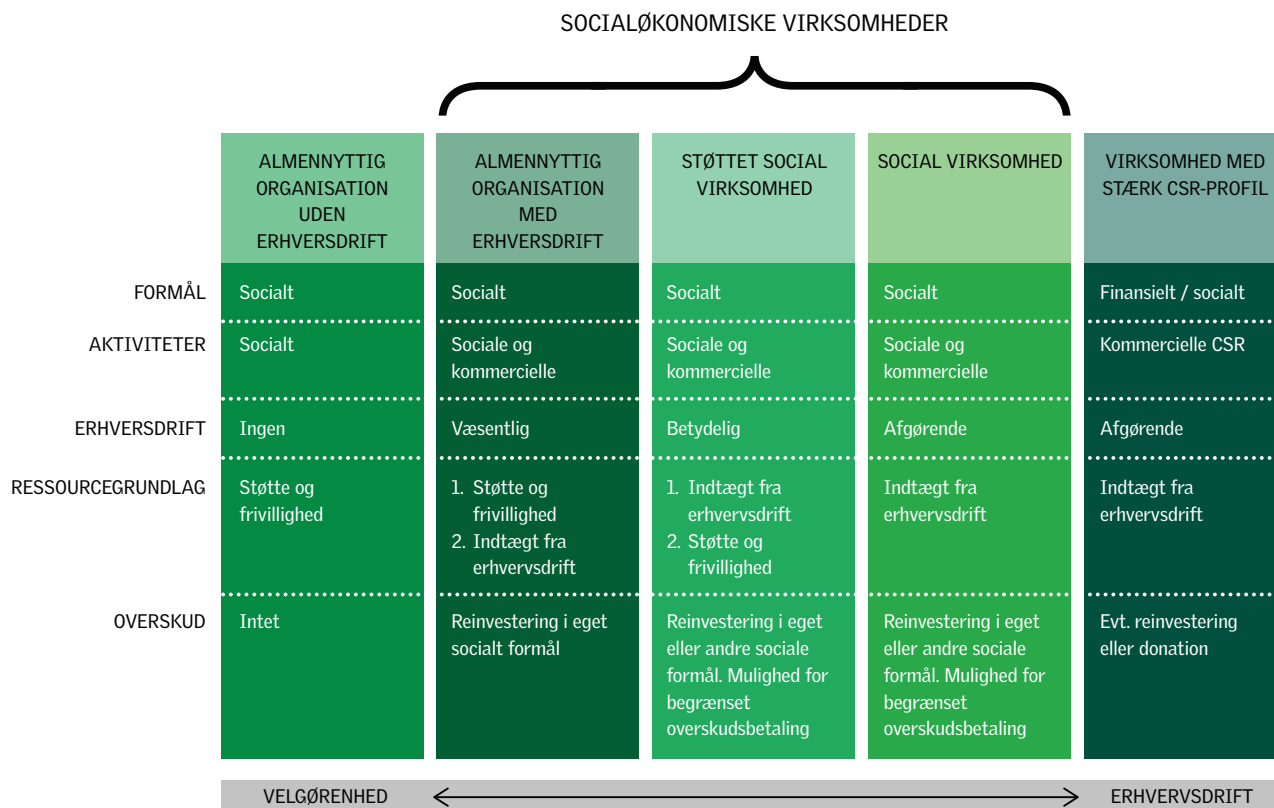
SOCIALØKONOMISKE VIRKSOMHEDER

| | ALMENNYTTIG ORGANISATION UDEN ERHVERSDRIFT | ALMENNYTTIG ORGANISATION MED ERHVERSDRIFT | STØTTET SOCIAL VIRKSOMHED | SOCIAL VIRKSOMHED | VIRKSOMHED MED STÆRK CSR-PROFIL |
|---|---|---|---|---|---|
| FORMÅL | Socialt | Socialt | Socialt | Socialt | Finansielt / socialt |
| AKTIVITETER | Socialt | Sociale og kommercielle | Sociale og kommercielle | Sociale og kommercielle | Kommercielle CSR |
| ERHVERSDRIFT | Ingen | Væsentlig | Betydelig | Afgørende | Afgørende |
| RESSOURCEGRUNDLAG | Støtte og frivillighed | 1. Støtte og frivillighed 2. Indtægt fra erhvervsdrift | 1. Indtægt fra erhvervsdrift 2. Støtte og frivillighed | Indtægt fra erhvervsdrift | Indtægt fra erhvervsdrift |
| OVERSKUD | Intet | Reinvestering i eget socialt formål | Reinvestering i eget eller andre sociale formål. Mulighed for begrænset overskudsbetaling | Reinvestering i eget eller andre sociale formål. Mulighed for begrænset overskudsbetaling | Evt. reinvestering eller donation |

VELGØRENHED ERHVERSDRIFT